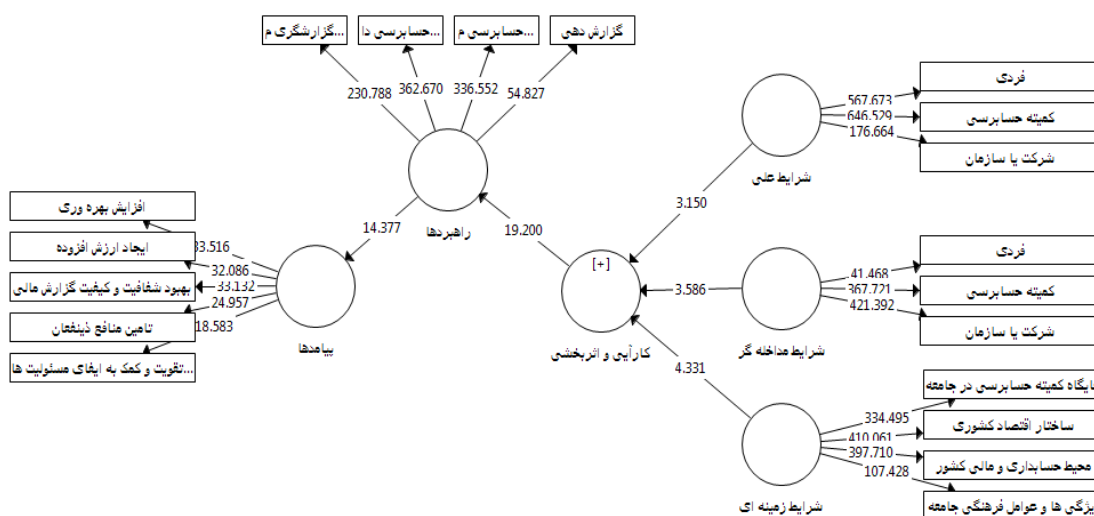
...گزارشگری م
...حسابرسی دا
...حسابرسی م
...گزارش دهی

230.788
362.670
336.552
54.827

راهبردها

14.377
19.200

افزایش بهره وری
ایجاد ارزش افزوده
بهبود شفافیت و کیفیت گزارش مالی
تامین منافع ذینفعان
...تقویت و کمک به ایفای مسئولیت ها

33.516
32.086
33.132
24.957
18.583

پیامدها

[+]
کارآیی و اثربخشی

3.150
3.586
4.331

فردی
کمیته حسابرسی
شرکت یا سازمان

567.673
646.529
176.664

شرایط علی

فردی
کمیته حسابرسی
شرکت یا سازمان

41.468
367.721
421.392

شرایط مداخله گر

ایگاه کمیته حسابرسی در جامعه
ساختار اقتصاد کشوری
محیط حسابداری و مالی کشور
یژگی ها و عوامل فرهنگی جامعه

334.495
410.061
397.710
107.428

شرایط زمینه ای